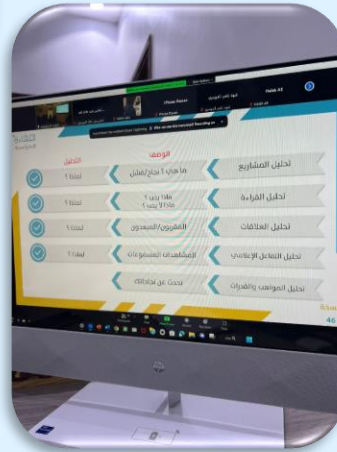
التحليل
الوصف
تحليل المشاريع
ما هي ؟ نجاح/فشل
لماذا ؟
تحليل القرابة
ماذا يجب ؟
ماذا لا يجب ؟
لماذا ؟
تحليل العلاقات
المقربون/المبعدون
لماذا ؟
تحليل التفاعل الإعلامي
المشاهدات المسموعات
لماذا ؟
تحليل المواهب والقدرات
تحدث عن مواهبك
Yazan AZ
46